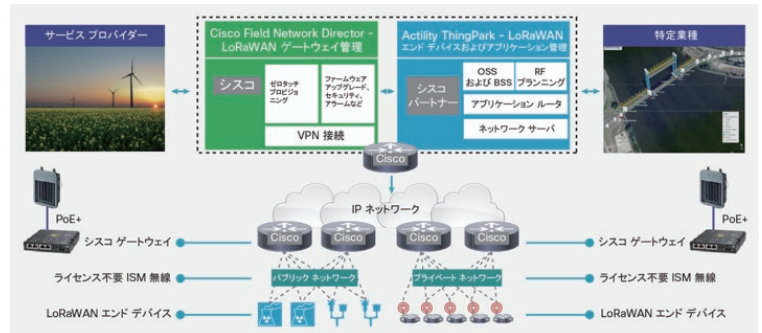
サービス プロバイダー

Cisco Field Network Director - LoRaWAN ゲートウェイ管理

シスコ

ゼロタッチ プロビジョニング

ファームウェア アップグレード、セキュリティ、アラームなど

VPN 接続

Actility ThingPark - LoRaWAN
エンド デバイスおよびアプリケーション管理

シスコ パートナー

OSS および BSS

RF プランニング

アプリケーション ルータ

ネットワーク サーバ

特定業種

Cisco

IP ネットワーク

PoE+

シスコ ゲートウェイ

Cisco

Cisco

Cisco

Cisco

PoE+

シスコ ゲートウェイ

ライセンス不要 ISM 無線

パブリック ネットワーク

プライベート ネットワーク

ライセンス不要 ISM 無線

LoRaWAN エンド デバイス

LoRaWAN エンド デバイス